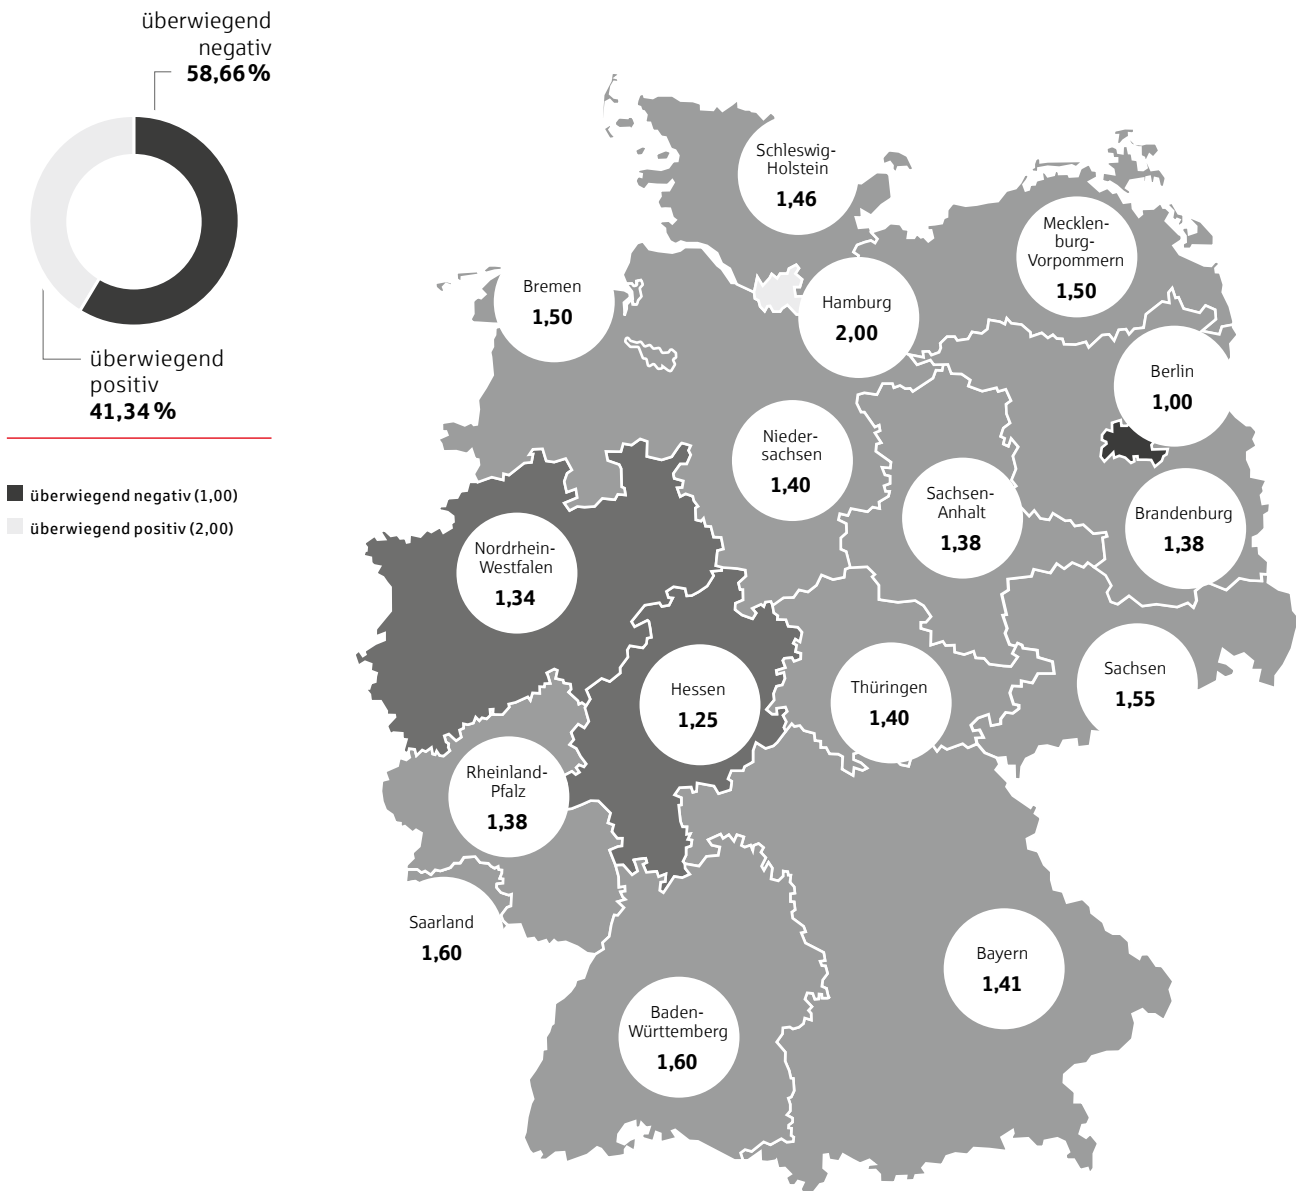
überwiegend negativ
58,66 %

überwiegend positiv
41,34 %

überwiegend negativ (1,00)
überwiegend positiv (2,00)

Schleswig-Holstein
1,46

Mecklenburg-Vorpommern
1,50

Bremen
1,50

Hamburg
2,00

Berlin
1,00

Niedersachsen
1,40

Sachsen-Anhalt
1,38

Brandenburg
1,38

Nordrhein-Westfalen
1,34

Hessen
1,25

Thüringen
1,40

Sachsen
1,55

Rheinland-Pfalz
1,38

Saarland
1,60

Bayern
1,41

Baden-Württemberg
1,60